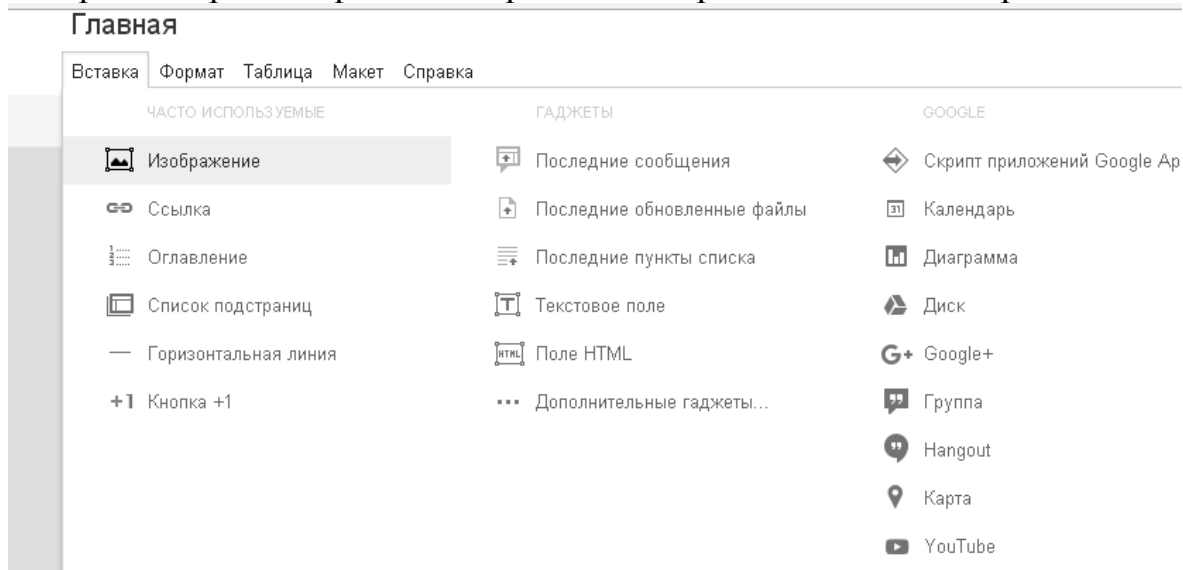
Главная

Вставка Формат Таблица Макет Справка

ЧАСТО ИСПОЛЬЗУЕМЫЕ

Изображение

Ссылка

Оглавление

Список подстраниц

Горизонтальная линия

+1 Кнопка +1

ГАДЖЕТЫ

Последние сообщения

Последние обновленные файлы

Последние пункты списка

Текстовое поле

HTML Поле HTML

Дополнительные гаджеты...

GOOGLE

Скрипт приложений Google Ap

31 Календарь

Диаграмма

Диск

G+ Google+

Группа

Hangout

Карта

YouTube